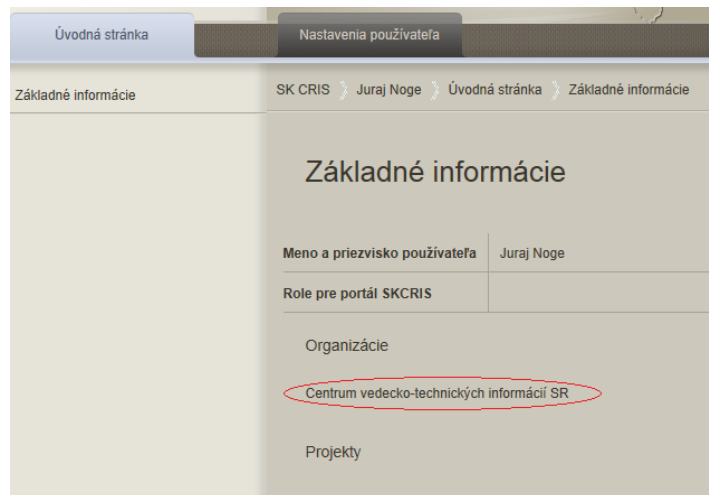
Úvodná stránka

Nastavenia používateľa

Základné informácie

SK CRIS › Juraj Noge › Úvodná stránka › Základné informácie

Základné informácie

| Meno a priezvisko používateľa | Juraj Noge |
|---|---|
| Role pre portál SKCRIS | |

Organizácie

Centrum vedecko-technických informácií SR

Projekty